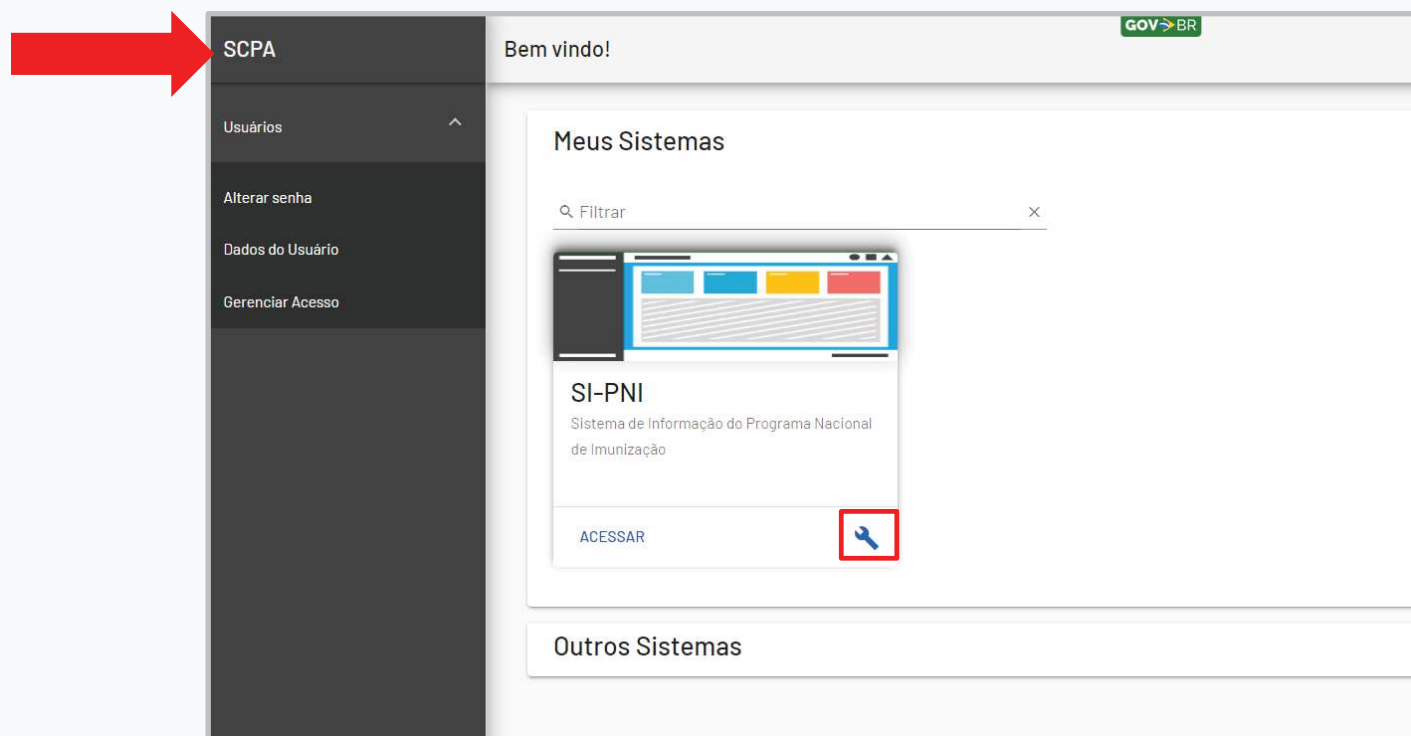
SCPA

Usuários

Alterar senha

Dados do Usuário

Gerenciar Acesso

GOV BR

Bem vindo!

Meus Sistemas

Filtrar

SI-PNI

Sistema de Informação do Programa Nacional de Imunização

ACESSAR

Outros Sistemas